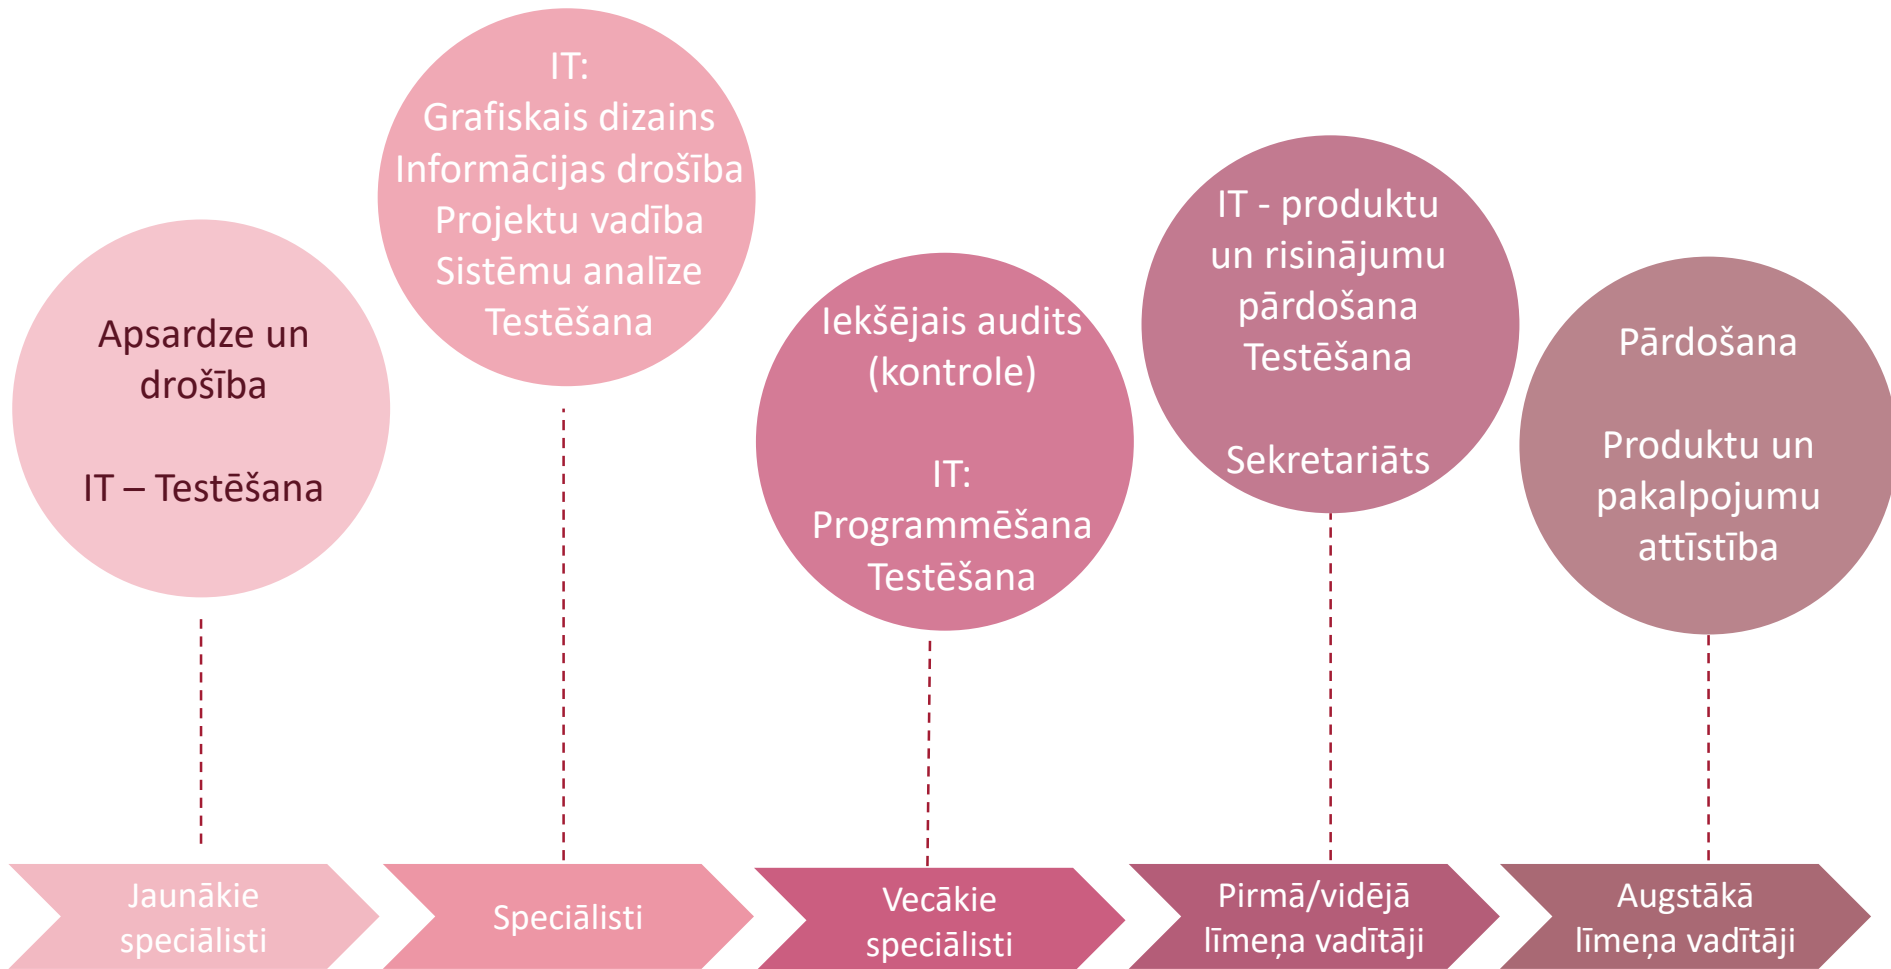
IT:
Grafiskais dizains
Informācijas drošība
Projektu vadība
Sistēmu analīze
Testēšana

Apsardze un drošība

IT – Testēšana

Iekšējais audits (kontrole)

IT:
Programmēšana
Testēšana

IT - produktu un risinājumu pārdošana
Testēšana

Sekretariāts

Pārdošana

Produktu un pakalpojumu attīstība

Jaunākie speciālisti

Speciālisti

Vecākie speciālisti

Pirmā/vidējā līmeņa vadītāji

Augstākā līmeņa vadītāji